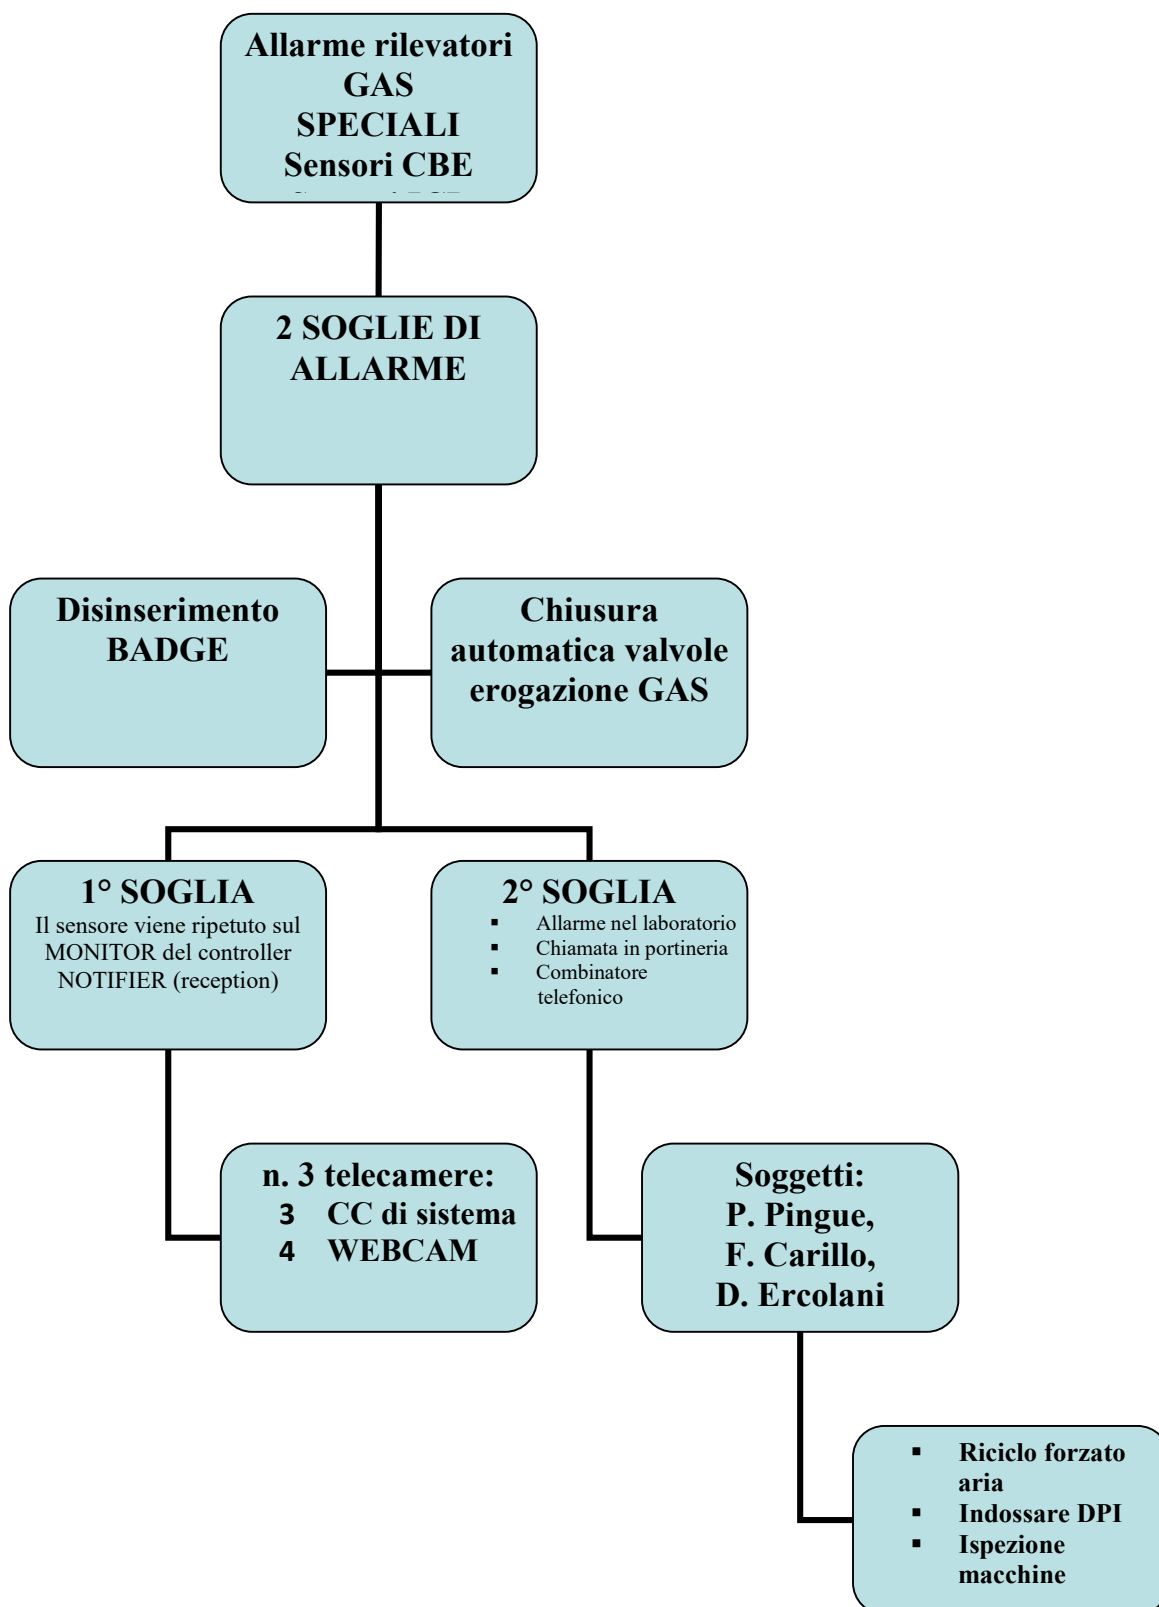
Allarme rilevatori GAS SPECIALI Sensori CBE

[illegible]

2 SOGLIE DI ALLARME

Disinserimento BADGE

Chiusura automatica valvole erogazione GAS

1° SOGLIA
Il sensore viene ripetuto sul MONITOR del controller NOTIFIER (reception)

2° SOGLIA
- Allarme nel laboratorio
- Chiamata in portineria
- Combinatore telefonico

n. 3 telecamere:
3 CC di sistema
4 WEBCAM

Soggetti:
P. Pingue,
F. Carillo,
D. Ercolani

- Riciclo forzato aria
- Indossare DPI
- Ispezione macchine